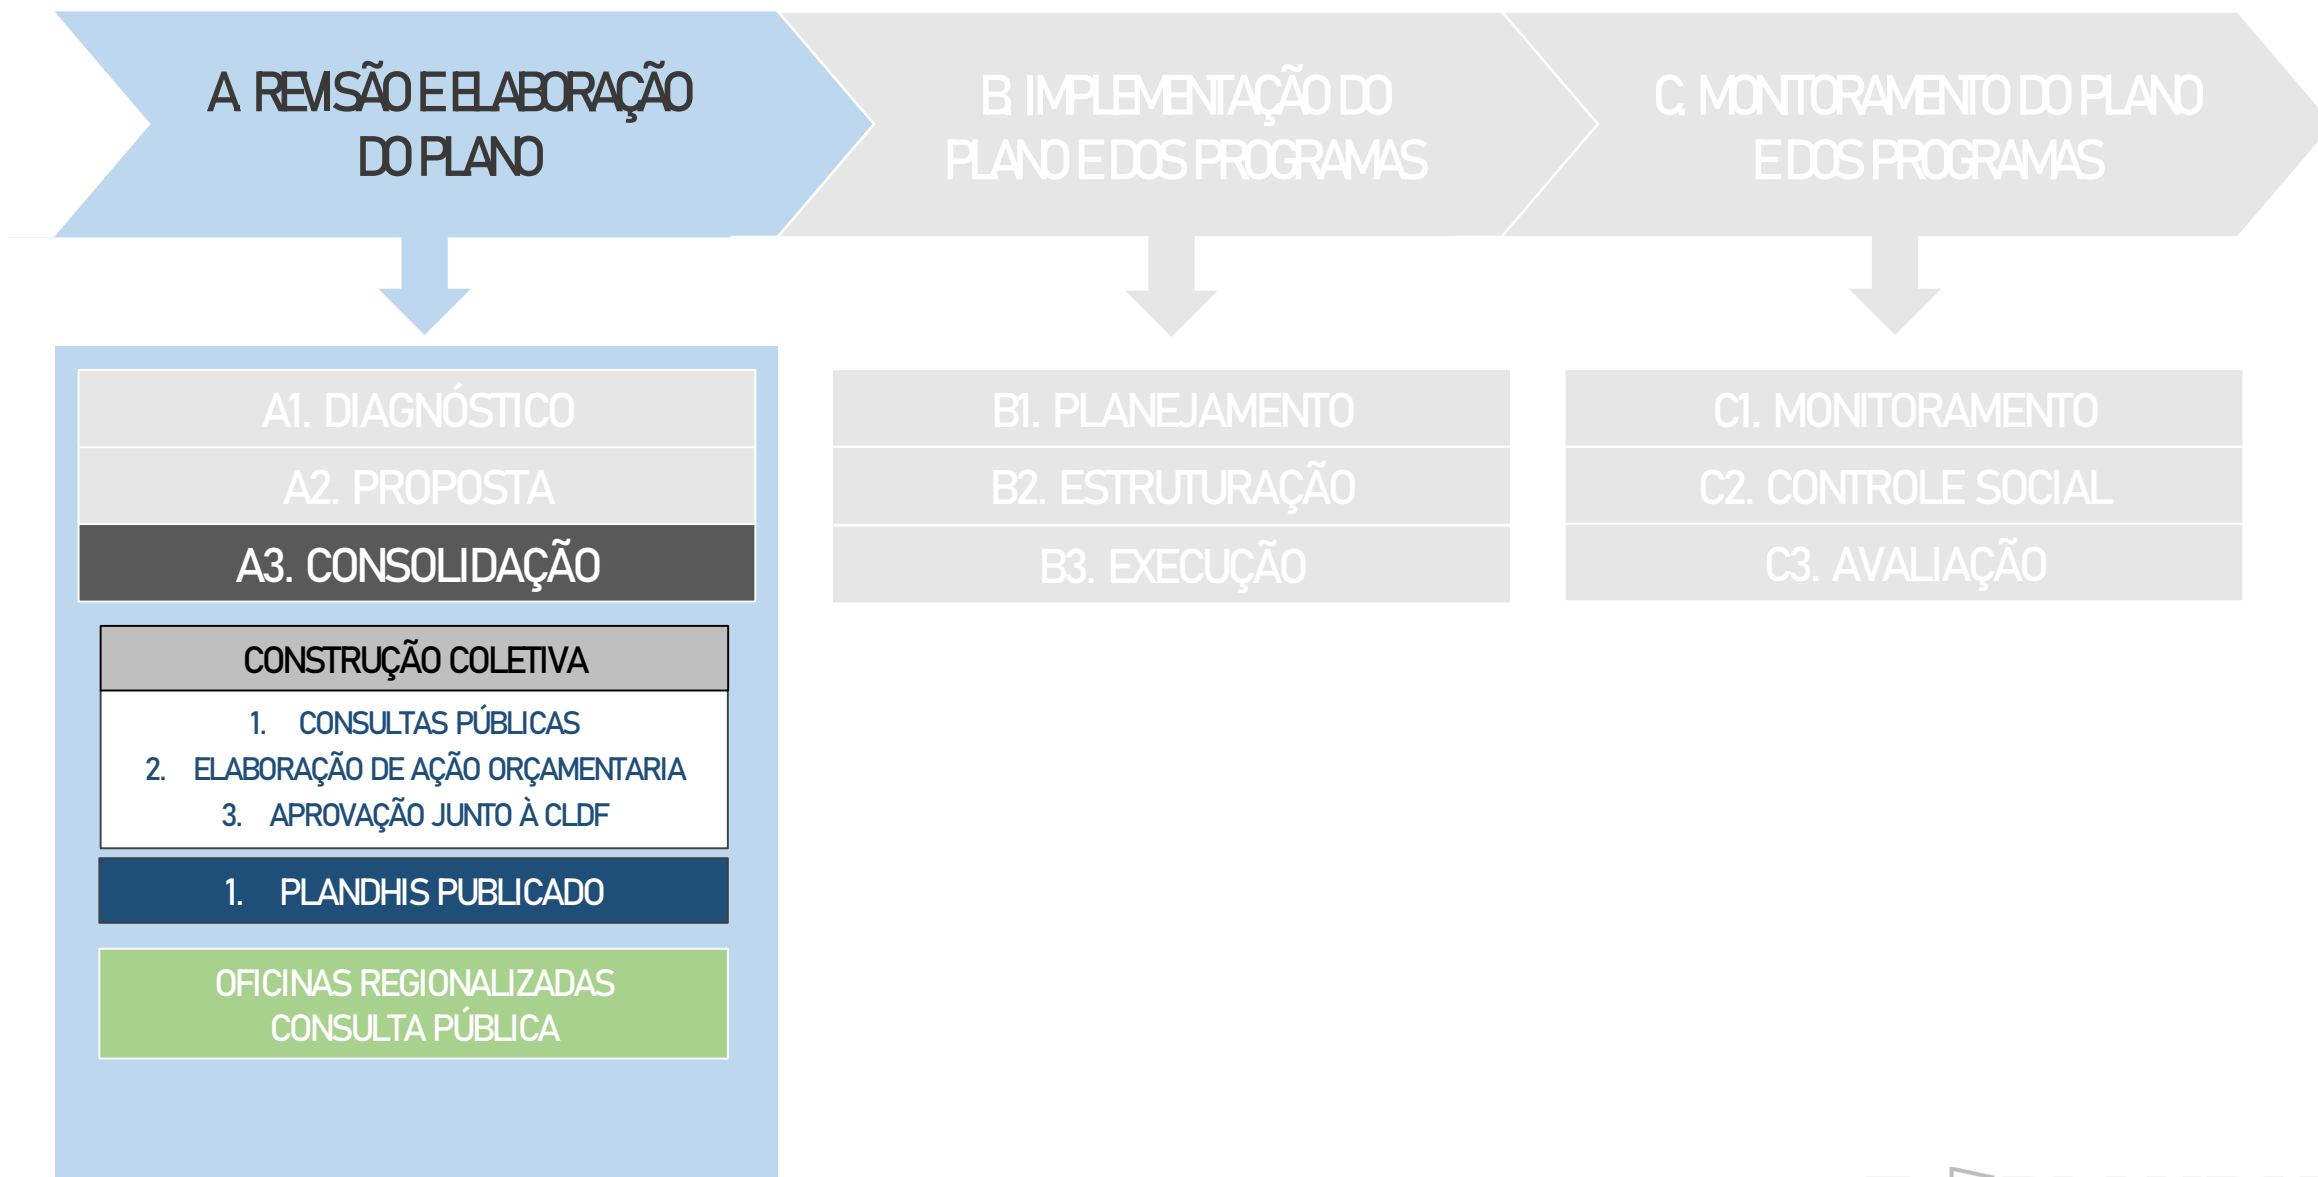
A. REVISÃO E ELABORAÇÃO DO PLANO

B. IMPLEMENTAÇÃO DO PLANO E DOS PROGRAMAS

C. MONITORAMENTO DO PLANO E DOS PROGRAMAS

A1. DIAGNÓSTICO
A2. PROPOSTA
A3. CONSOLIDAÇÃO

CONSTRUÇÃO COLETIVA

1. CONSULTAS PÚBLICAS
2. ELABORAÇÃO DE AÇÃO ORÇAMENTARIA
3. APROVAÇÃO JUNTO À CLDF

1. PLANDHIS PUBLICADO

OFICINAS REGIONALIZADAS
CONSULTA PÚBLICA

B1. PLANEJAMENTO
B2. ESTRUTURAÇÃO
B3. EXECUÇÃO

C1. MONITORAMENTO
C2. CONTROLE SOCIAL
C3. AVALIAÇÃO